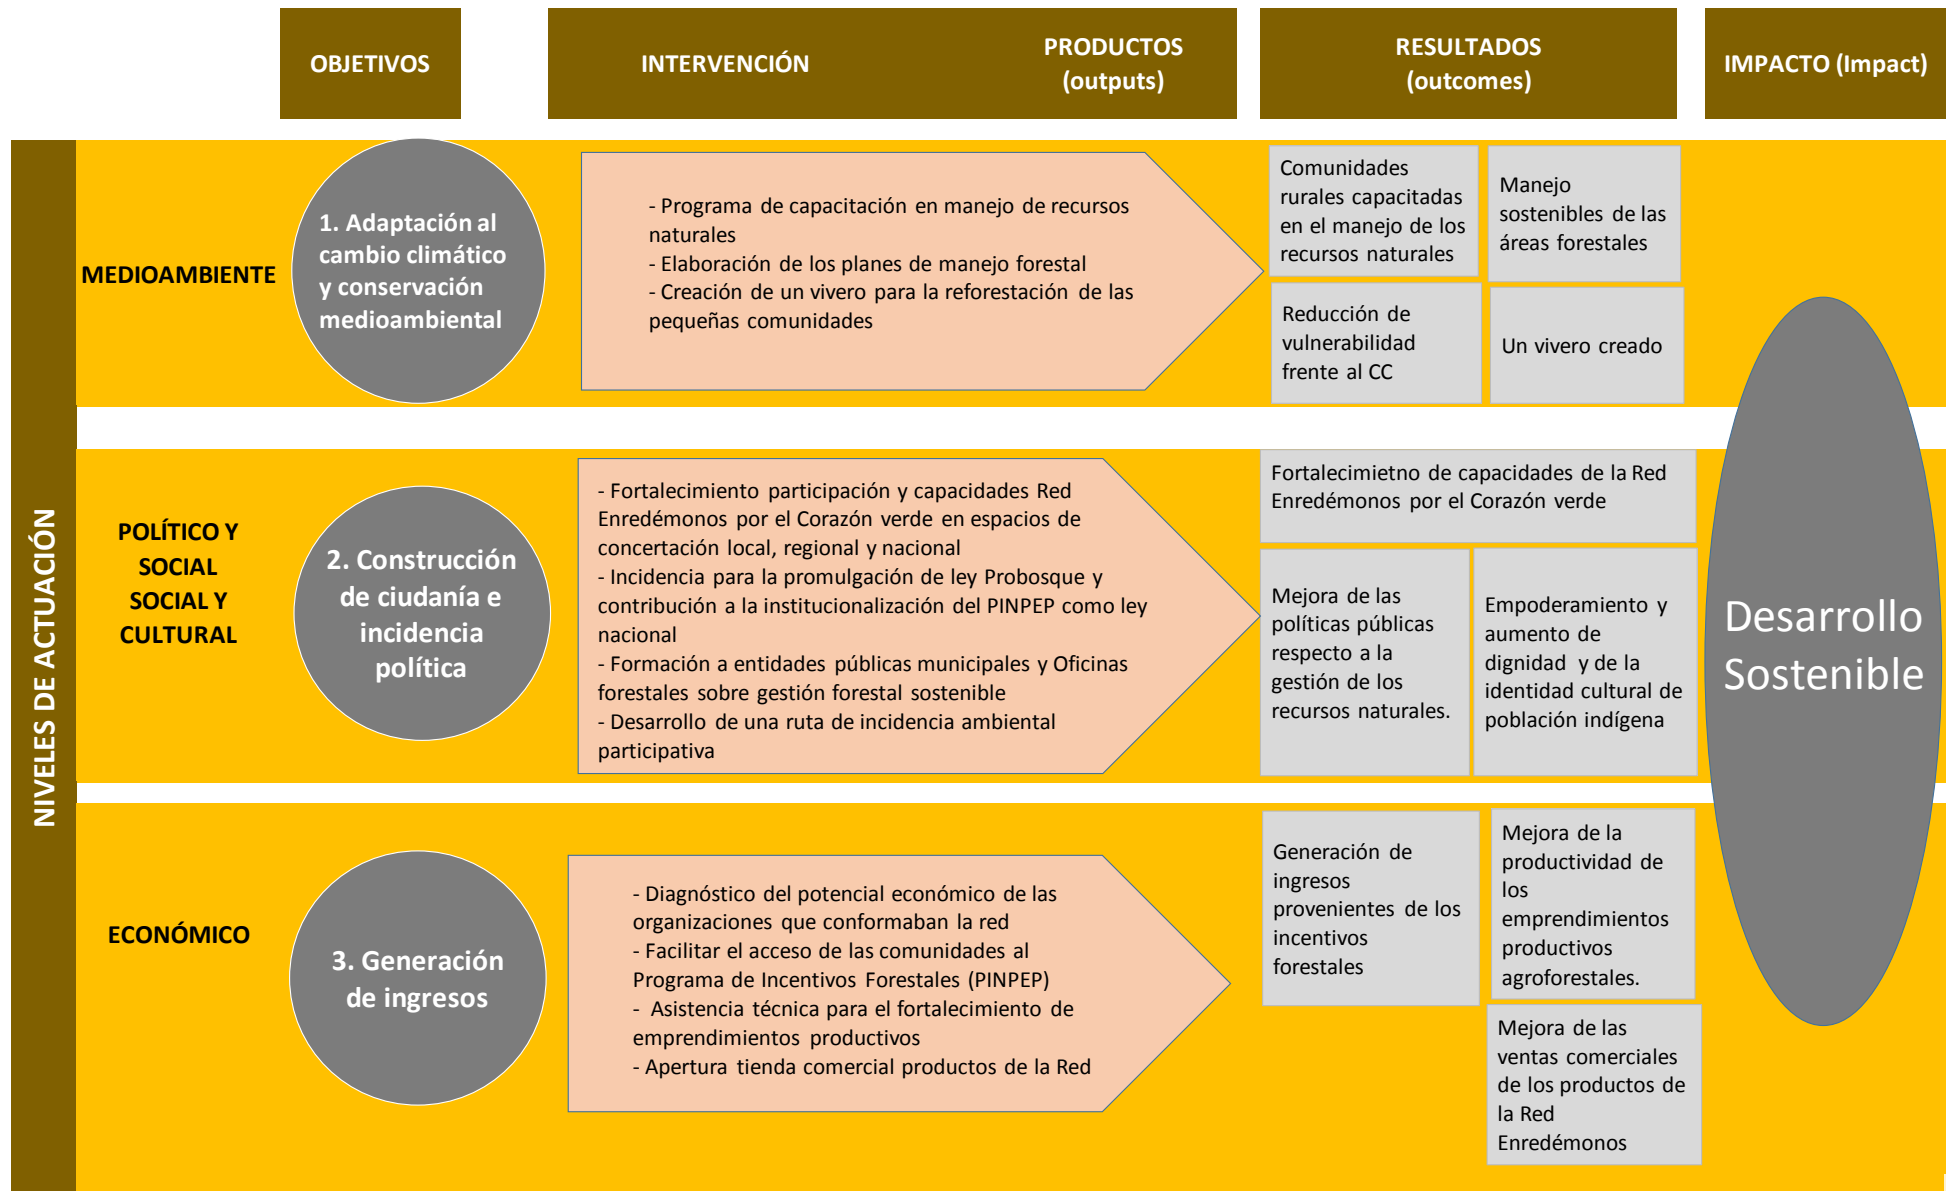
OBJETIVOS

INTERVENCIÓN

PRODUCTOS (outputs)

RESULTADOS (outcomes)

IMPACTO (Impact)

NIVELES DE ACTUACIÓN

MEDIOAMBIENTE

1. Adaptación al cambio climático y conservación medioambiental

- Programa de capacitación en manejo de recursos naturales
- Elaboración de los planes de manejo forestal
- Creación de un vivero para la reforestación de las pequeñas comunidades

Comunidades rurales capacitadas en el manejo de los recursos naturales

Manejo sostenibles de las áreas forestales

Reducción de vulnerabilidad frente al CC

Un vivero creado

POLÍTICO Y SOCIAL SOCIAL Y CULTURAL

2. Construcción de ciudanía e incidencia política

- Fortalecimiento participación y capacidades Red Enredémonos por el Corazón verde en espacios de concertación local, regional y nacional
- Incidencia para la promulgación de ley Probosque y contribución a la institucionalización del PINPEP como ley nacional
- Formación a entidades públicas municipales y Oficinas forestales sobre gestión forestal sostenible
- Desarrollo de una ruta de incidencia ambiental participativa

Fortalecimietno de capacidades de la Red Enredémonos por el Corazón verde

Mejora de las políticas públicas respecto a la gestión de los recursos naturales.

Empoderamiento y aumento de dignidad y de la identidad cultural de población indígena

Desarrollo Sostenible

ECONÓMICO

3. Generación de ingresos

- Diagnóstico del potencial económico de las organizaciones que conformaban la red
- Facilitar el acceso de las comunidades al Programa de Incentivos Forestales (PINPEP)
- Asistencia técnica para el fortalecimiento de emprendimientos productivos
- Apertura tienda comercial productos de la Red

Generación de ingresos provenientes de los incentivos forestales

Mejora de la productividad de los emprendimientos productivos agroforestales.

Mejora de las ventas comerciales de los productos de la Red Enredémonos